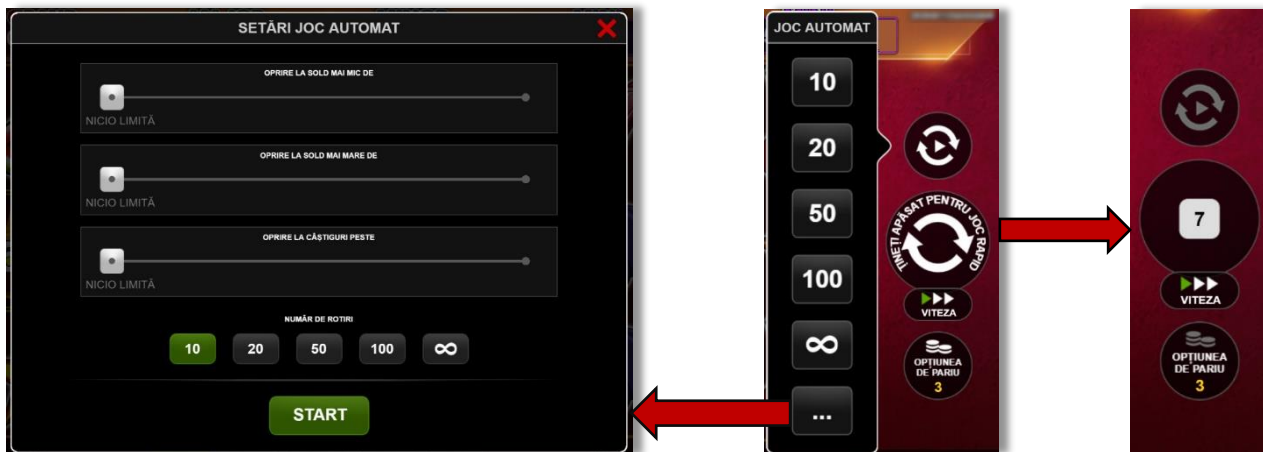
SETĂRI JOC AUTOMAT

OPRIRE LA SOLD MAI MIC DE
NICIO LIMITĂ

OPRIRE LA SOLD MAI MARE DE
NICIO LIMITĂ

OPRIRE LA CÂȘTIGURI PESTE
NICIO LIMITĂ

NUMĂR DE ROTIRI
10 20 50 100 ∞

START

JOC AUTOMAT
10
20
50
100
∞
...

ȚINEȚI APĂSAT PENTRU JOC RAPID
VITEZA
OPȚIUNEA DE PARIU
3

7
VITEZA
OPȚIUNEA DE PARIU
3